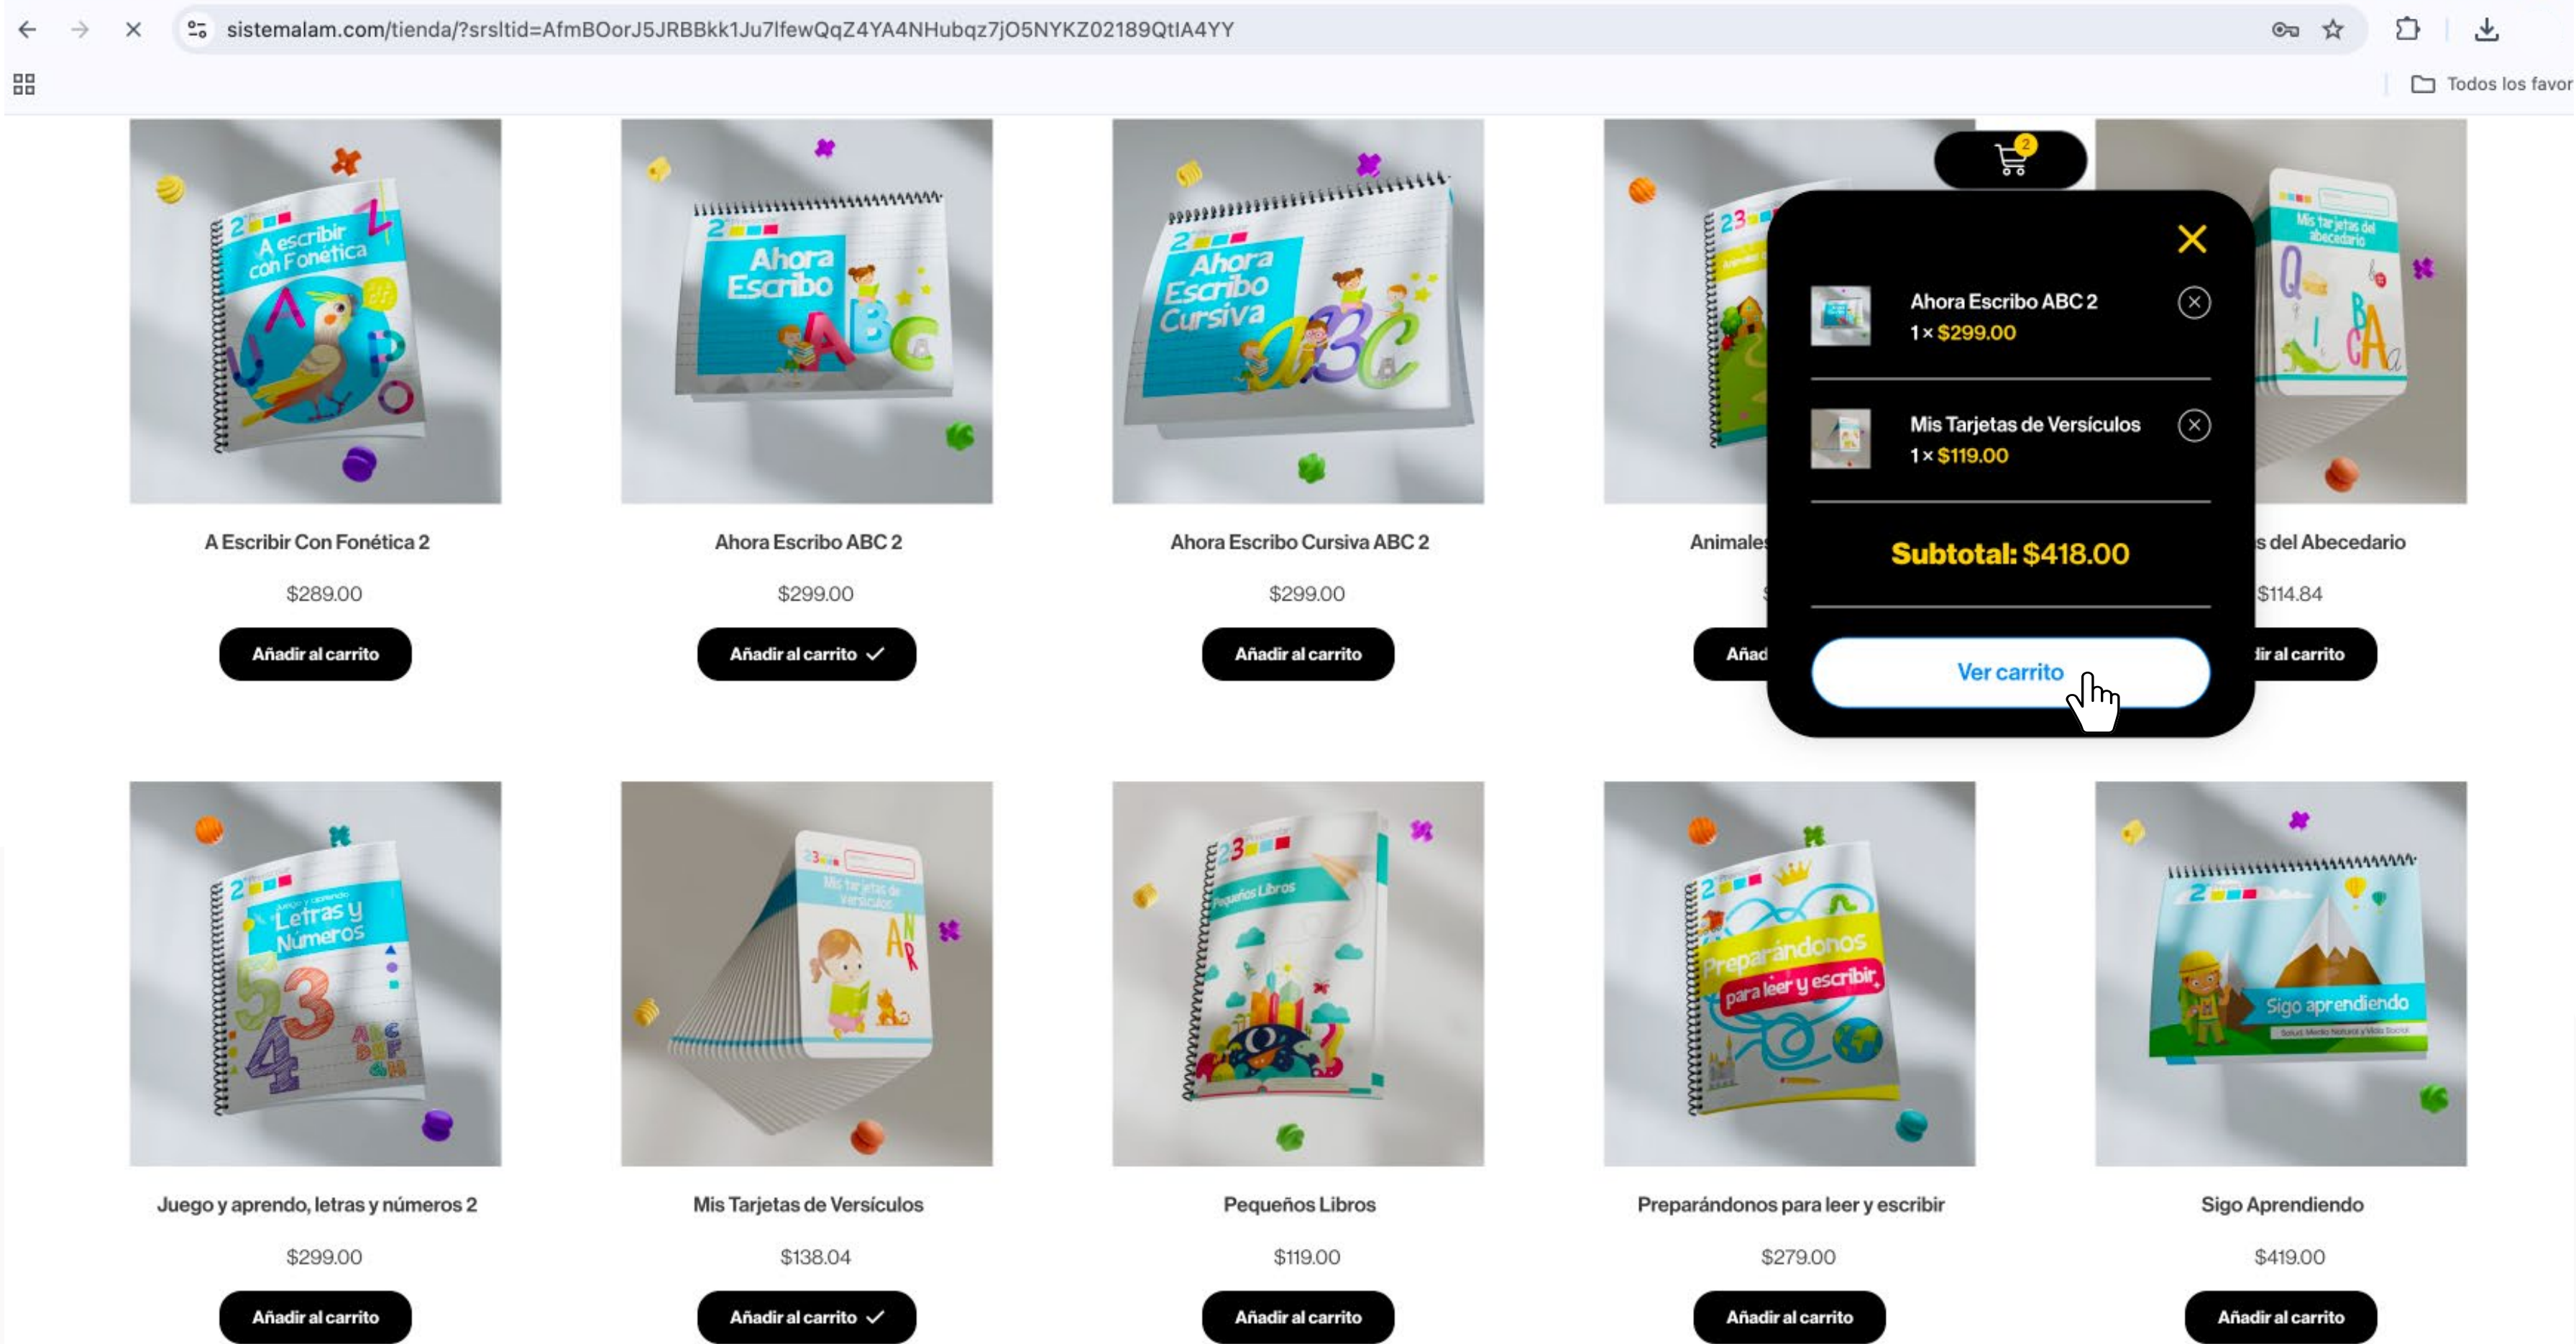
sistemalam.com/tienda/?srsltid=AfmBOorJ5JRBBkk1Ju7lfewQqZ4YA4NHubqz7jO5NYKZ02189QtIA4YY

Todos los favor

2 A escribir con Fonética

2 Ahora Escribo ABC

2 Ahora Escribo Cursiva ABC

2 3

Mis tarjetas del abecedario

A Escribir Con Fonética 2

$289.00

Añadir al carrito

Ahora Escribo ABC 2

$299.00

Añadir al carrito

Ahora Escribo Cursiva ABC 2

$299.00

Añadir al carrito

Animales

Añad

s del Abecedario

$114.84

ir al carrito

2

Ahora Escribo ABC 2
1 × $299.00

Mis Tarjetas de Versículos
1 × $119.00

Subtotal: $418.00

Ver carrito

2 Juego y aprendo Letras y Números

Mis tarjetas de versículos

2 3 Pequeños Libros

2 Preparándonos para leer y escribir

2 Sigo aprendiendo

Juego y aprendo, letras y números 2

$299.00

Añadir al carrito

Mis Tarjetas de Versículos

$138.04

Añadir al carrito

Pequeños Libros

$119.00

Añadir al carrito

Preparándonos para leer y escribir

$279.00

Añadir al carrito

Sigo Aprendiendo

$419.00

Añadir al carrito